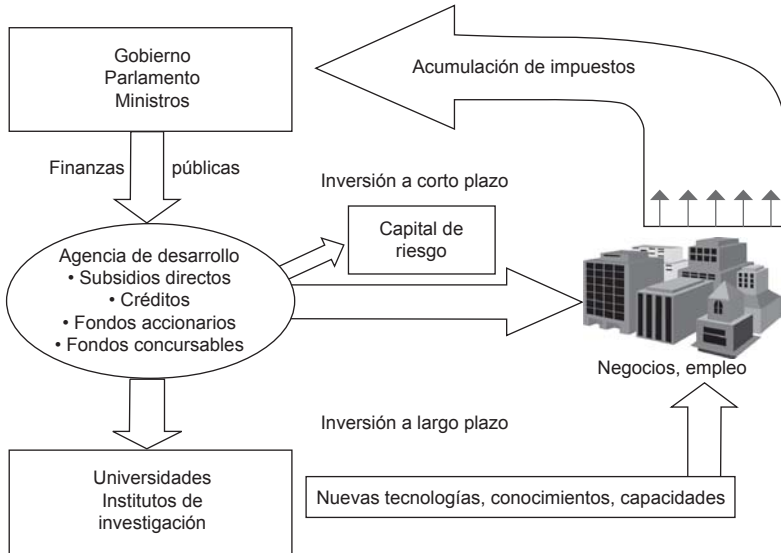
Gobierno
Parlamento
Ministros

Acumulación de impuestos

Finanzas públicas

Inversión a corto plazo

Capital de riesgo

Agencia de desarrollo
• Subsidios directos
• Créditos
• Fondos accionarios
• Fondos concursables

Negocios, empleo

Inversión a largo plazo

Universidades
Institutos de investigación

Nuevas tecnologías, conocimientos, capacidades